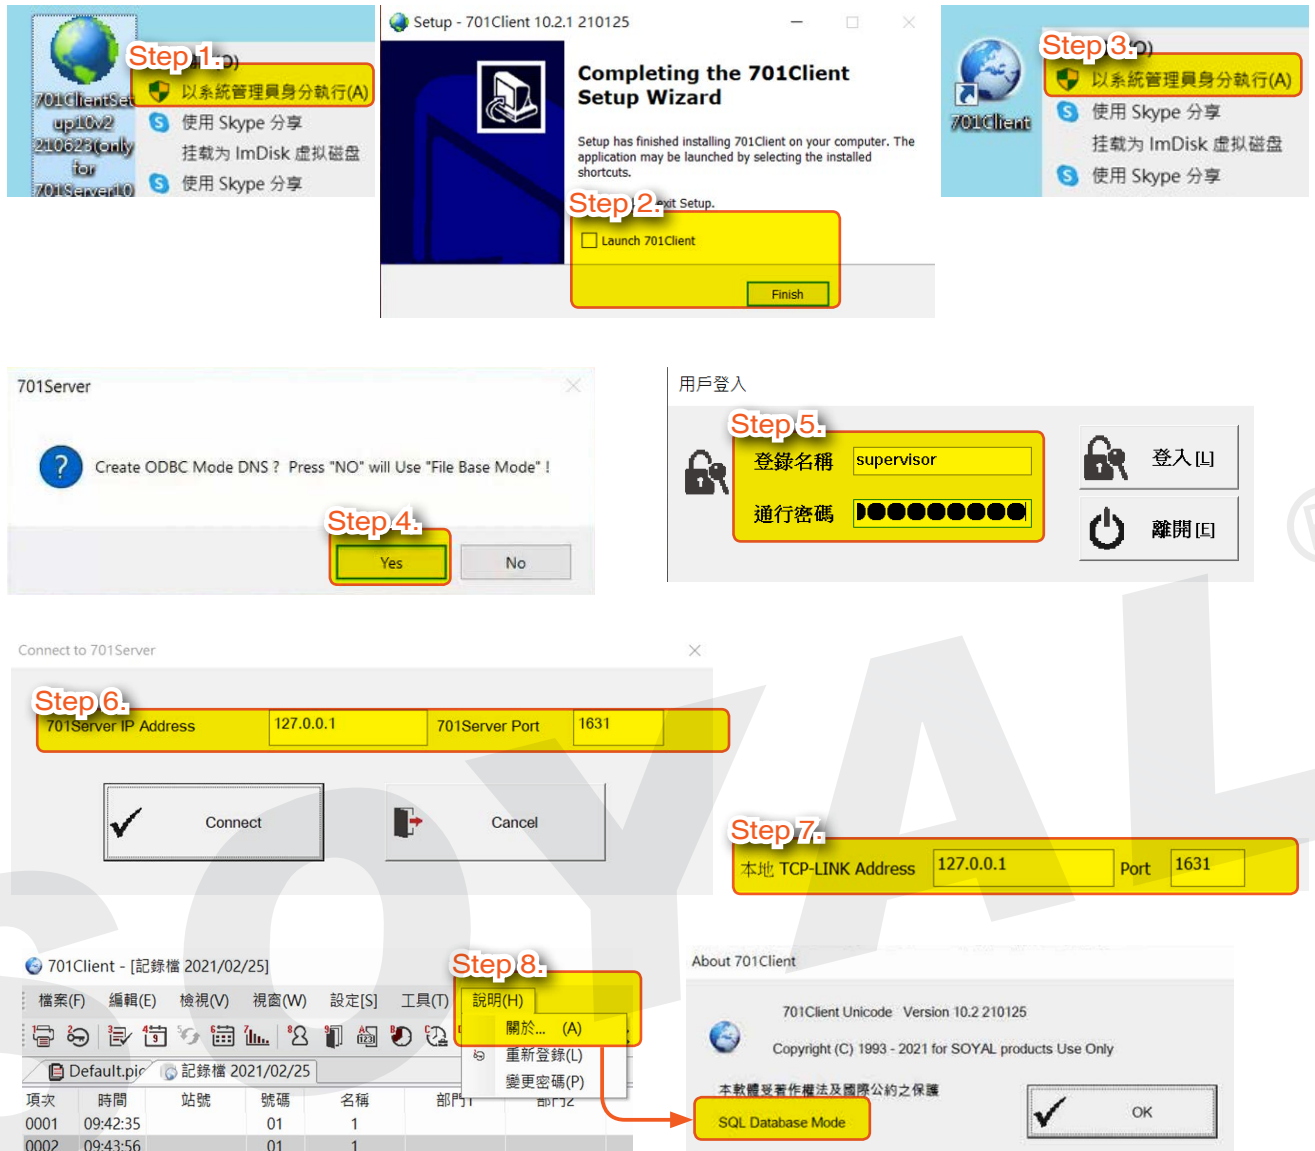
701ClientSetup10v2 210623(only for 701Server10

Step 1.

以系統管理員身分執行(A)

使用 Skype 分享

挂載为 ImDisk 虚拟磁盘

使用 Skype 分享

Setup - 701Client 10.2.1 210125

Completing the 701Client Setup Wizard

Setup has finished installing 701Client on your computer. The application may be launched by selecting the installed shortcuts.

Step 2.

exit Setup.

Launch 701Client

Finish

701Client

Step 3.

以系統管理員身分執行(A)

使用 Skype 分享

挂載为 ImDisk 虚拟磁盘

使用 Skype 分享

701Server

Create ODBC Mode DNS ? Press "NO" will Use "File Base Mode" !

Step 4.

Yes

No

用戶登入

Step 5.

登錄名稱 supervisor

通行密碼 ●●●●●●●●●●

登入 [L]

離開 [E]

Connect to 701Server

Step 6.

701Server IP Address 127.0.0.1 701Server Port 1631

Connect

Cancel

Step 7.

本地 TCP-LINK Address 127.0.0.1 Port 1631

701Client - [記錄檔 2021/02/25]

Step 8.

檔案(F) 編輯(E) 檢視(V) 視窗(W) 設定[S] 工具(T) 說明(H)

關於... (A)

重新登錄(L)

變更密碼(P)

Default.pic 記錄檔 2021/02/25

| 項次 | 時間 | 站號 | 號碼 | 名稱 | 部門1 | 部門2 |
|---|---|---|---|---|---|---|
| 0001 | 09:42:35 | | 01 | 1 | | |
| 0002 | 09:43:56 | | 01 | 1 | | |

About 701Client

701Client Unicode Version 10.2 210125

Copyright (C) 1993 - 2021 for SOYAL products Use Only

本軟體受著作權法及國際公約之保護

SQL Database Mode

OK

SOYAL